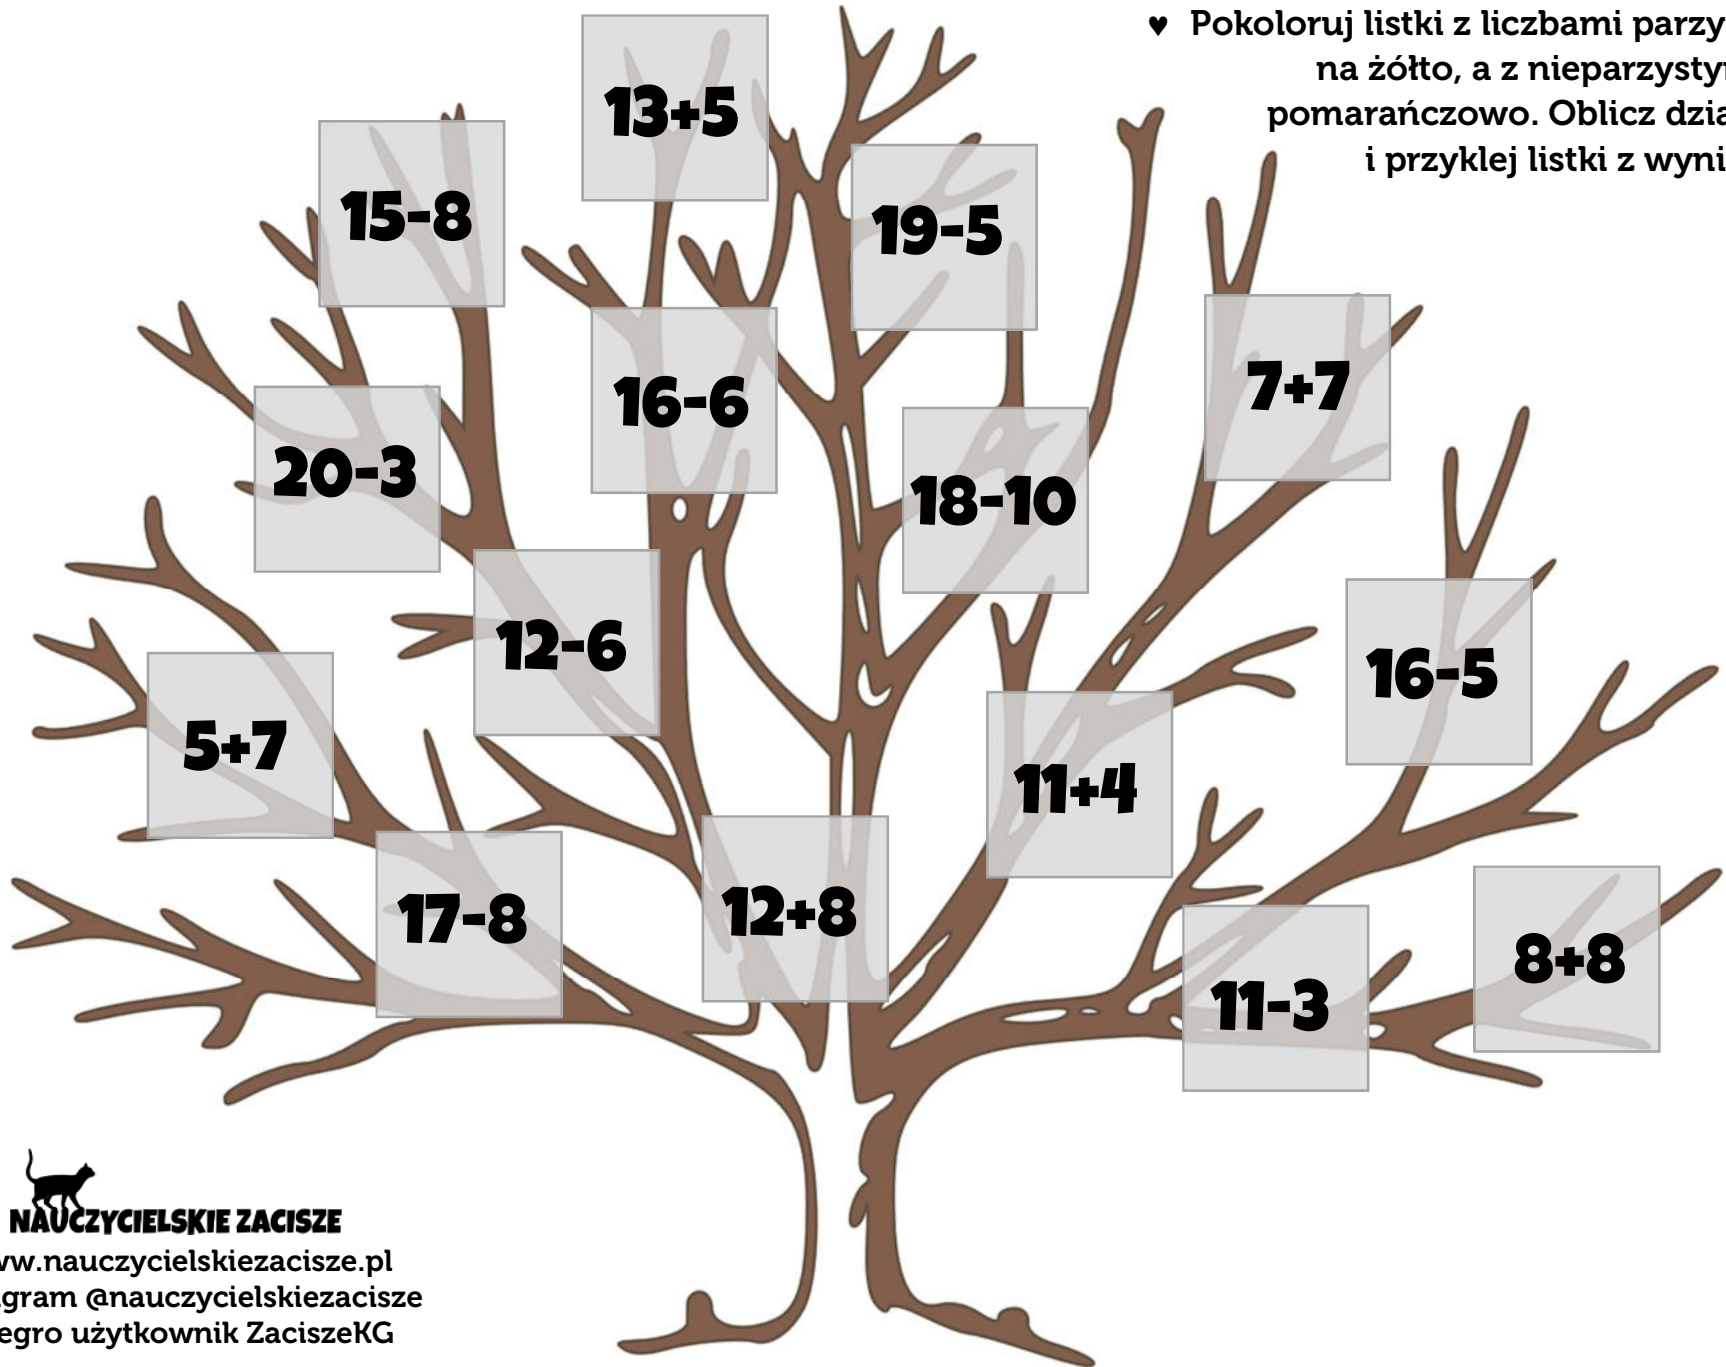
♥ Pokoloruj listki z liczbami parzy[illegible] na żółto, a z nieparzysty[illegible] pomarańczowo. Oblicz dzia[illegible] i przyklej listki z wyni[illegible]

13+5

15-8

19-5

16-6

7+7

20-3

18-10

12-6

16-5

5+7

11+4

17-8

12+8

8+8

11-3

NAUCZYCIELSKIE ZACISZE
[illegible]w.nauczycielskiezacisze.pl
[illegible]gram @nauczycielskiezacisze
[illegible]egro użytkownik ZaciszeKG